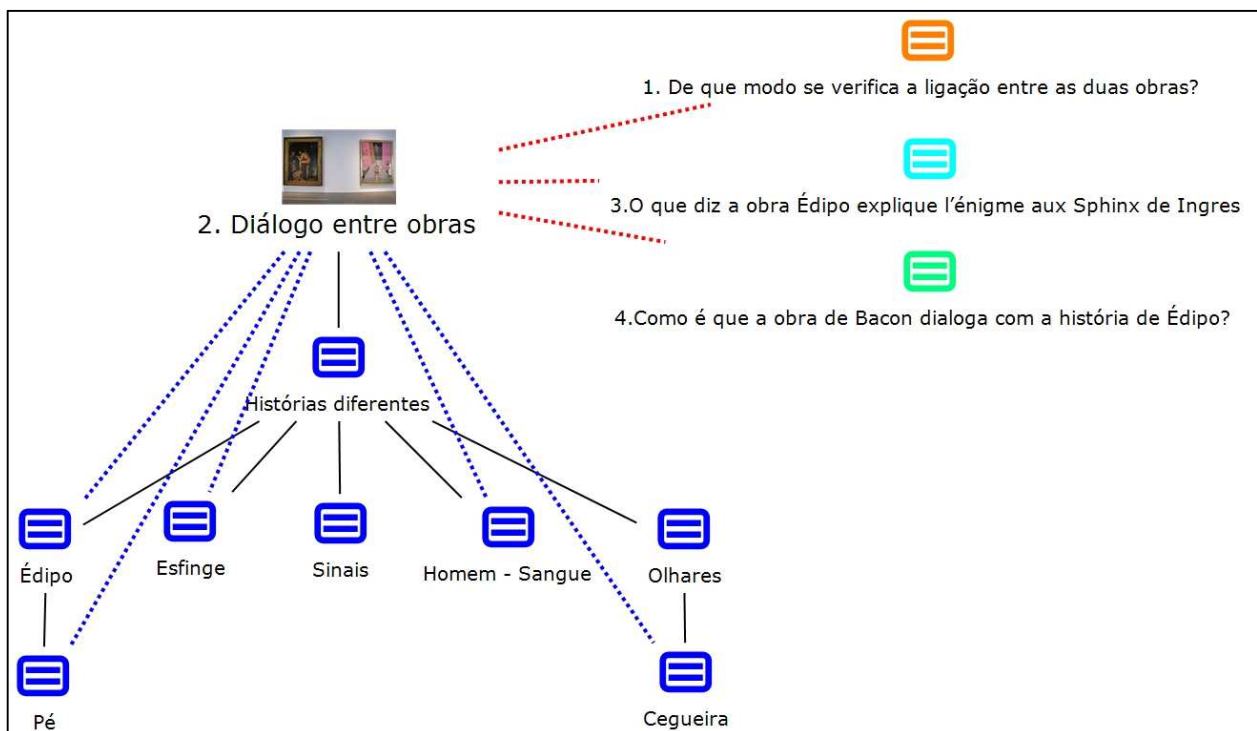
1. De que modo se verifica a ligação entre as duas obras?

2. Diálogo entre obras

3.O que diz a obra Édipo explique l'énigme aux Sphinx de Ingres

4.Como é que a obra de Bacon dialoga com a história de Édipo?

Histórias diferentes

Édipo

Esfinge

Sinais

Homem - Sangue

Olhares

Pé

Cegueira